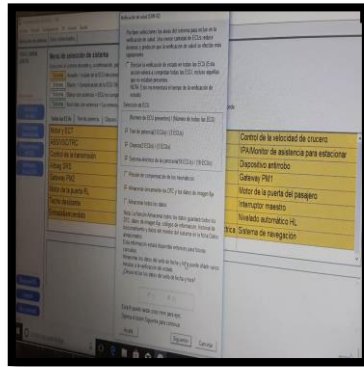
Verificación de salud [ilegible]

Menú de selección de sistema

Motor y ECT
ABS/VSC/TRC
Control de la transmisión
Airbag SRS
Gateway PM2
Motor de la puerta HL
Techo deslizante
Climatización auto

Control de la velocidad de crucero
IPA/Monitor de asistencia para estacionar
Dispositivo antirrobo
Gateway PM1
Motor de la puerta del pasajero
Interruptor maestro
Nivelado automático HL
Sistema de navegación

Selección de ECU

Todas las ECU
ECU en uso

Siguiente
Cancelar
Ayuda